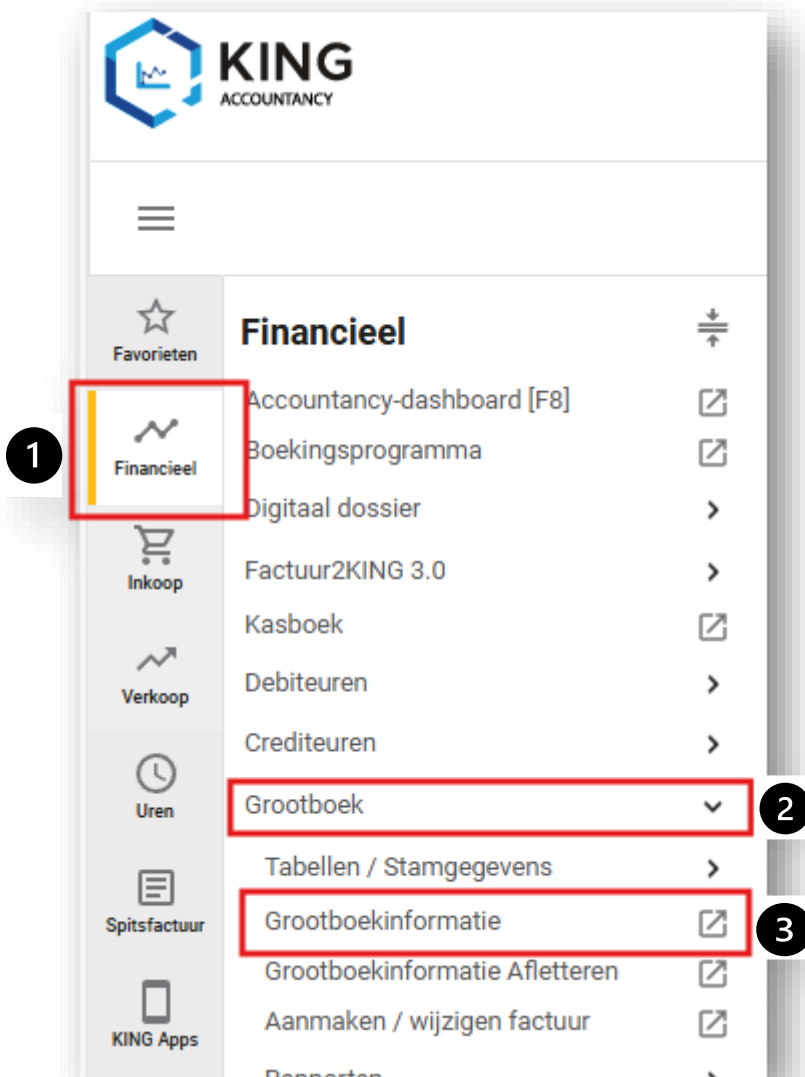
KING
ACCOUNTANCY

Favorieten
1
Financieel
Inkoop
Verkoop
Uren
Spitsfactuur
KING Apps

Financieel
Accountancy-dashboard [F8]
Boekingsprogramma
Digitaal dossier
Factuur2KING 3.0
Kasboek
Debiteuren
Crediteuren
Grootboek
2
Tabellen / Stamgegevens
Grootboekinformatie
3
Grootboekinformatie Afletteren
Aanmaken / wijzigen factuur
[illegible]